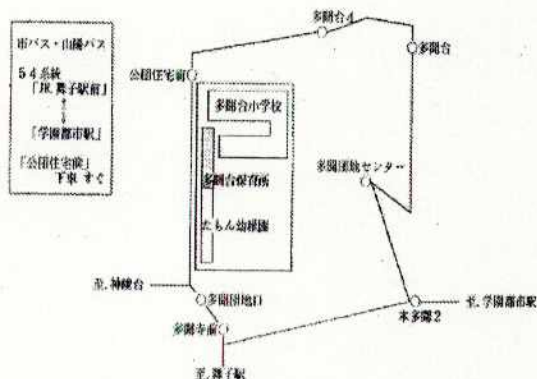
市バス・山陽バス

５４系統
「JR.舞子駅前」
↕
「学園都市駅」

「公団住宅前」
下車 すぐ

多聞台４
多聞台
公団住宅前
多聞台小学校
多聞台保育所
たもん幼稚園
多聞団地センター
至.神陵台
多聞団地口
多聞寺前
至.舞子駅
本多聞２
至.学園都市駅